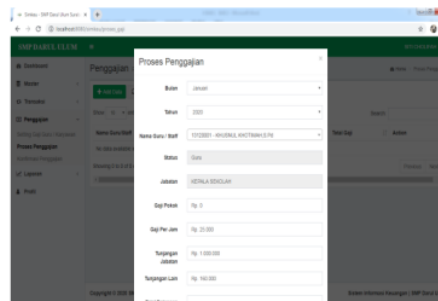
SMP DARUL ULUM
Dashboard
Master
Transaksi
Penggajian
Proses Penggajian
Laporan
Profil
Penggajian
Home
Total Gaji
Action
Search
Previous
Next
Copyright © 2020
Sistem Informasi Keuangan | SMP Darul Ulum

Proses Penggajian
×
Bulan
Januari
Tahun
2020
Nama Guru / Staff
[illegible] - KHUSNUL KHOTIMAH S.Pd
Status
Guru
Jabatan
KEPALA SEKOLAH
Gaji Pokok
Rp. 0
Gaji Per Jam
Rp. 25.000
Tunjangan Jabatan
Rp. 1.000.000
Tunjangan Lain
Rp. 100.000